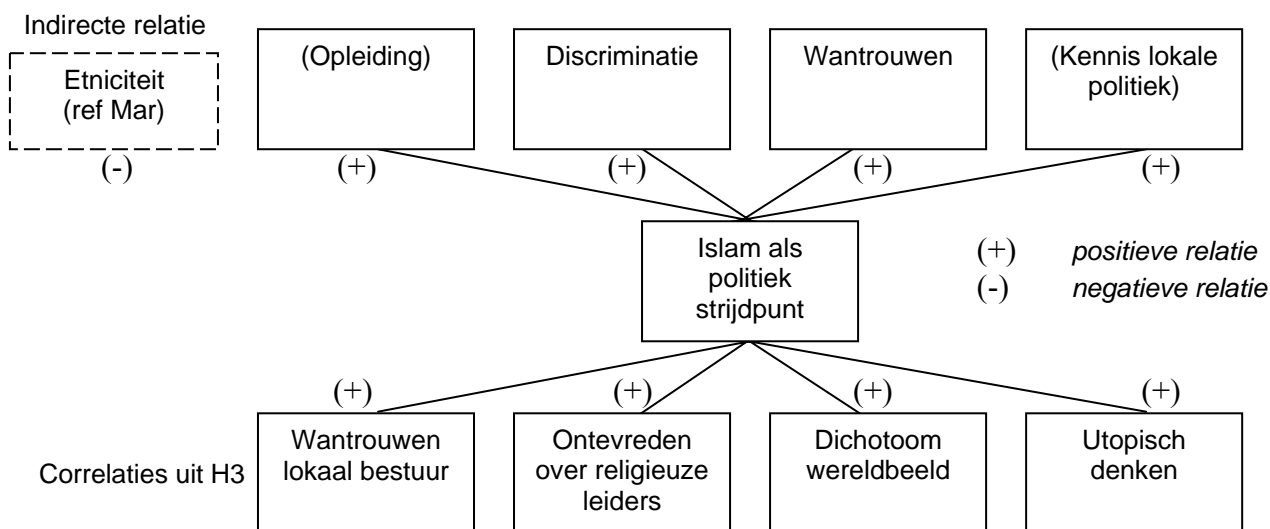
Indirecte relatie

Etniciteit (ref Mar)

(-)

(Opleiding)

(+)

Discriminatie

(+)

Wantrouwen

(+)

(Kennis lokale politiek)

(+)

Islam als politiek strijdpunt

(+) *positieve relatie*
(-) *negatieve relatie*

(+)

Wantrouwen lokaal bestuur

(+)

Ontevreden over religieuze leiders

(+)

Dichotoom wereldbeeld

(+)

Utopisch denken

Correlaties uit H3